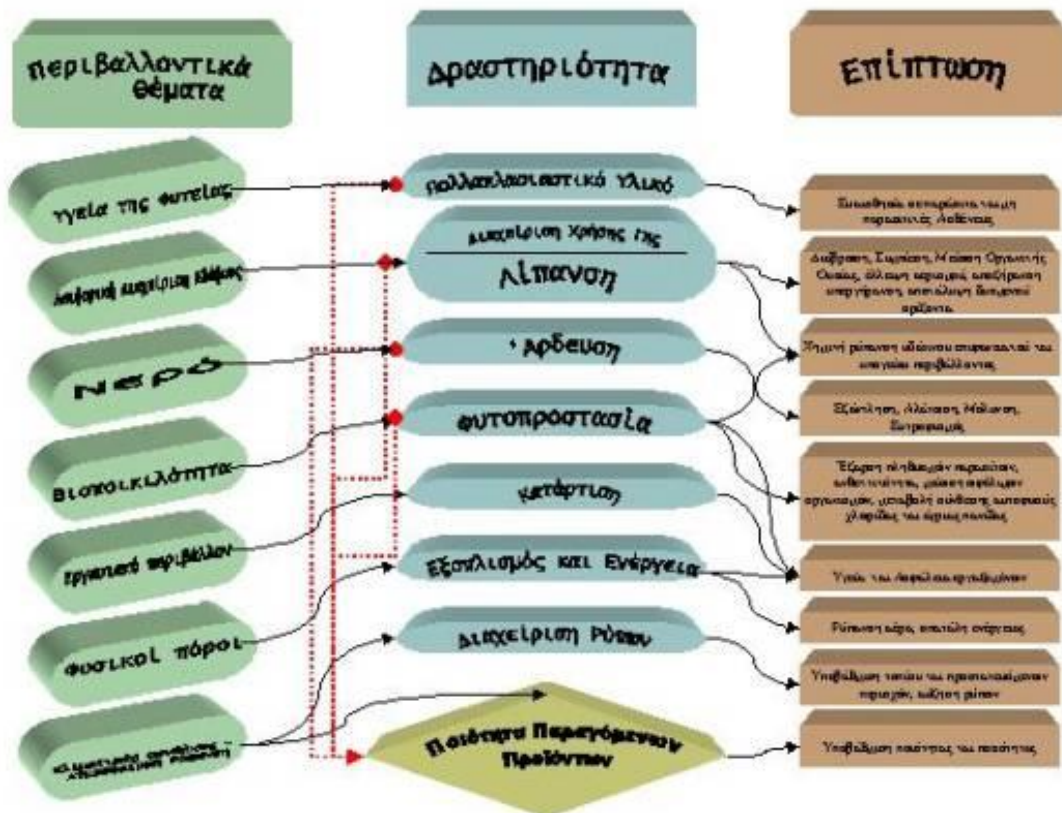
Περιβαλλοντικά θέματα

Δραστηριότητα

Επίπτωση

Υγεία της φυτείας

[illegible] διαχείριση εδάφους

Νερό

Βιοποικιλότητα

Εργασιακό περιβάλλον

Φυσικοί πόροι

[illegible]

Πολλαπλασιαστικό υλικό

Διαχείριση χρήσης της

Λίπανση

Άρδευση

Φυτοπροστασία

Κατάρτιση

Εξοπλισμός και Ενέργεια

Διαχείριση Ρύπων

Ποιότητα Παραγόμενων Προϊόντων

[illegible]

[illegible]

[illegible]

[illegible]

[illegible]

Υγεία και ασφάλεια εργαζομένων

Ρύπανση αέρα, απώλεια ενέργειας

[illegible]

Υποβάθμιση ποιότητας και ποσότητας